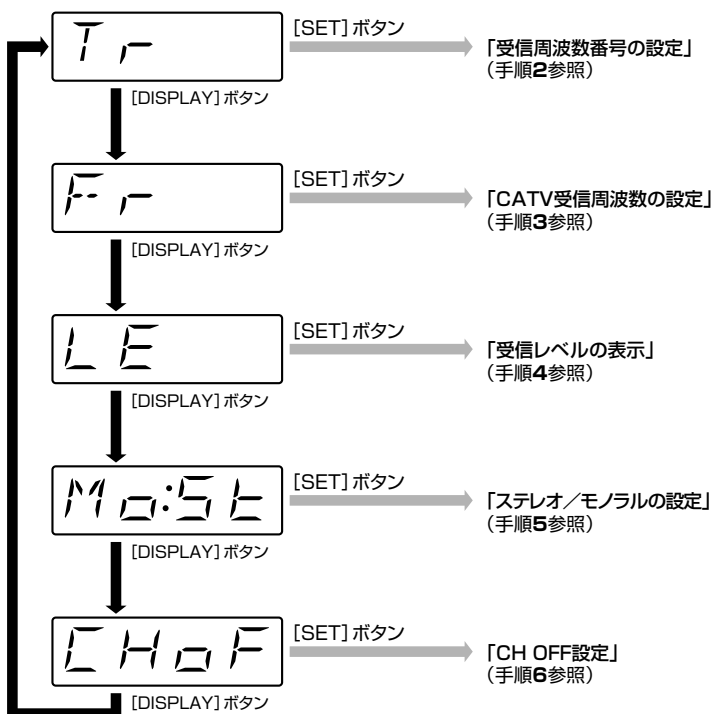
Tr

[SET] ボタン

「受信周波数番号の設定」（手順**2**参照）

[DISPLAY] ボタン

Fr

[SET] ボタン

「CATV受信周波数の設定」（手順**3**参照）

[DISPLAY] ボタン

LE

[SET] ボタン

「受信レベルの表示」（手順**4**参照）

[DISPLAY] ボタン

Mo:St

[SET] ボタン

「ステレオ／モノラルの設定」（手順**5**参照）

[DISPLAY] ボタン

CHoF

[SET] ボタン

「CH OFF設定」（手順**6**参照）

[DISPLAY] ボタン